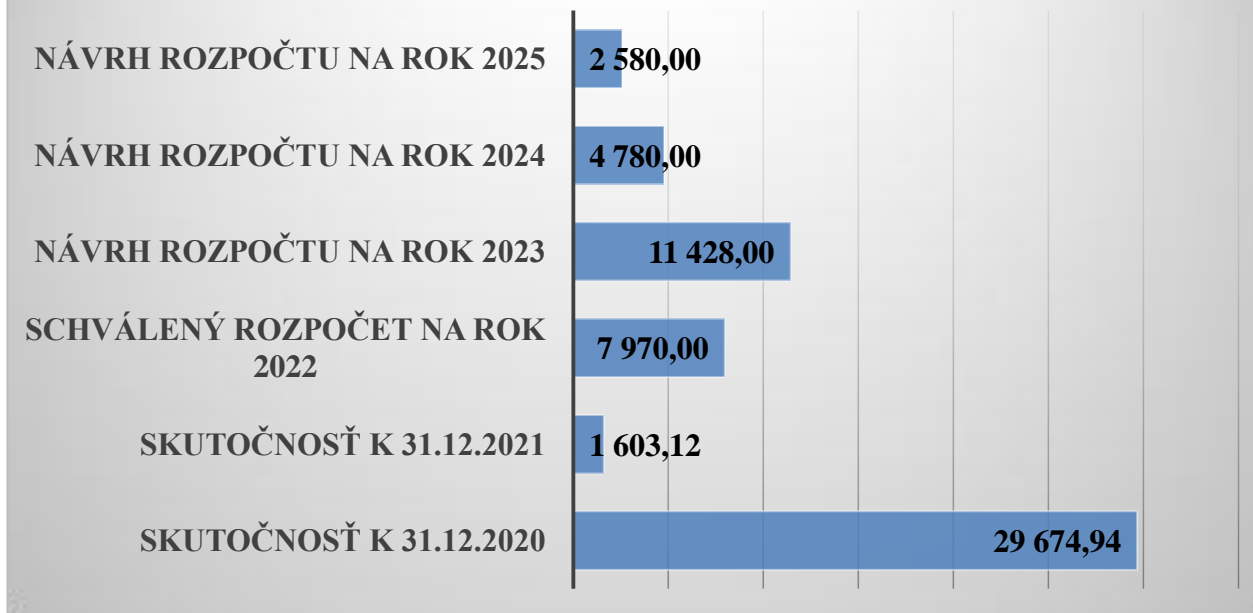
NÁVRH ROZPOČTU NA ROK 2025
2 580,00

NÁVRH ROZPOČTU NA ROK 2024
4 780,00

NÁVRH ROZPOČTU NA ROK 2023
11 428,00

SCHVÁLENÝ ROZPOČET NA ROK 2022
7 970,00

SKUTOČNOSŤ K 31.12.2021
1 603,12

SKUTOČNOSŤ K 31.12.2020
29 674,94